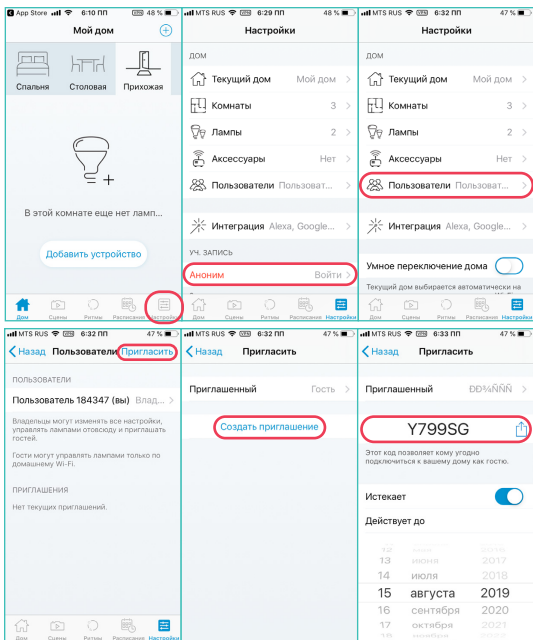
App Store 6:10 ПП 48 %
Мой дом
Спальня
Столовая
Прихожая
В этой комнате еще нет ламп...
Добавить устройство
Дом Сцены Ритмы Расписание Настройки

MTS RUS 6:29 ПП 48 %
Настройки
ДОМ
Текущий дом Мой дом
Комнаты 3
Лампы 2
Аксессуары Нет
Пользователи Пользовател...
Интеграция Alexa, Google...
УЧ. ЗАПИСЬ
Аноним Войти
Дом Сцены Ритмы Расписание Настройки

MTS RUS 6:32 ПП 47 %
Настройки
ДОМ
Текущий дом Мой дом
Комнаты 3
Лампы 2
Аксессуары Нет
Пользователи Пользовате...
Интеграция Alexa, Google...
Умное переключение дома
Текущий дом выбирается автоматически на
Дом Сцены Ритмы Расписание Настройки

MTS RUS 6:32 ПП 47 %
Назад Пользователи Пригласить
ПОЛЬЗОВАТЕЛИ
Пользователь 184347 (вы)
Владельцы могут изменять все настройки, управлять лампами отовсюду и приглашать гостей.
Гости могут управлять лампами только по домашнему Wi-Fi.
ПРИГЛАШЕНИЯ
Нет текущих приглашений.
Дом Сцены Ритмы Расписание Настройки

MTS RUS 6:32 ПП 47 %
Назад Пригласить
Приглашенный Гость
Создать приглашение

MTS RUS 6:33 ПП 47 %
Назад Пригласить
Приглашенный ÐÐ¾ÑÑÑ
Y799SG
Этот код позволяет кому угодно подключиться к вашему дому как гостю.
Истекает
Действует до
12 мая 2016
13 июня 2017
14 июля 2018
15 августа 2019
16 сентября 2020
17 октября 2021
18 ноября 2022